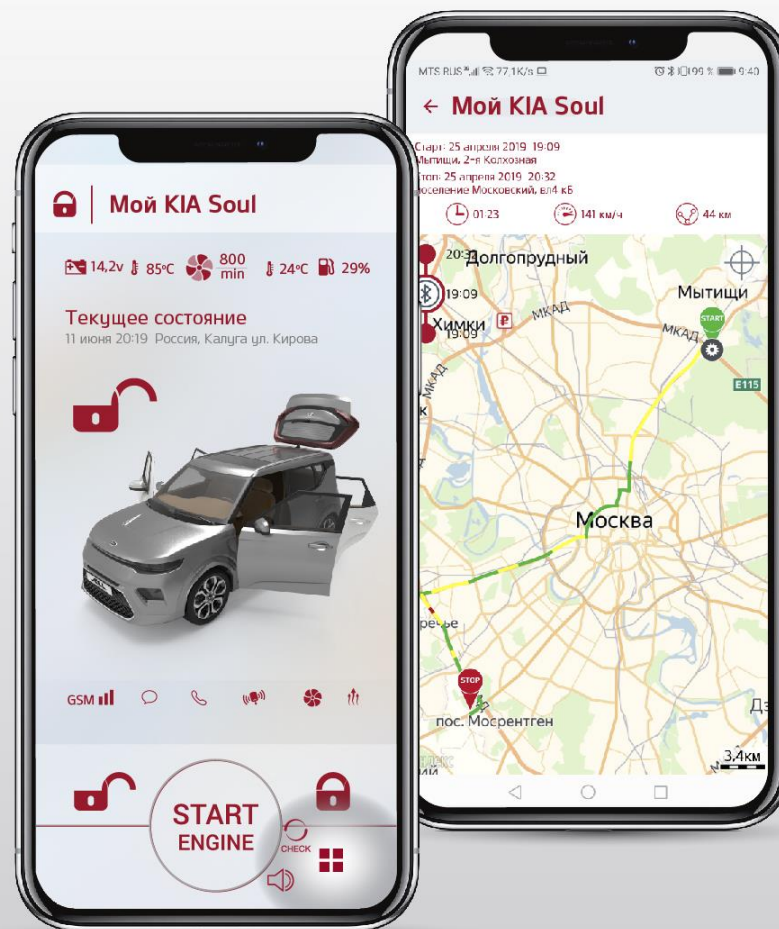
Мой KIA Soul

14,2v 85°C 800 min 24°C 29%

Текущее состояние
11 июня 20:19 Россия, Калуга ул. Кирова

GSM

START ENGINE

CHECK

MTS RUS 77.1K/s 99 % 9:40

← Мой KIA Soul

Старт: 25 апреля 2019 19:09
Мытищи, 2-я Колхозная
Стоп: 25 апреля 2019 20:32
Поселение Московский, вл4 к6

01:23 141 км/ч 44 км

20:3 Долгопрудный
19:09
Химки
19:09
МКАД
Мытищи
START
МКАД
E115
МКАД
Москва
речье
STOP
пос. Мосрентген
Дз
3,4км